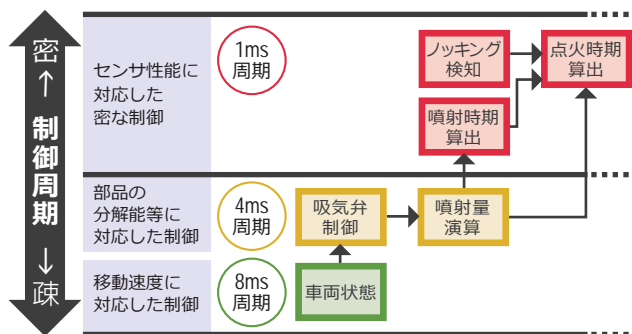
密
↑
制御周期
↓
疎

センサ性能に対応した密な制御

1ms
周期

ノッキング検知

点火時期算出

噴射時期算出

部品の分解能等に対応した制御

4ms
周期

吸気弁制御

噴射量演算

移動速度に対応した制御

8ms
周期

車両状態